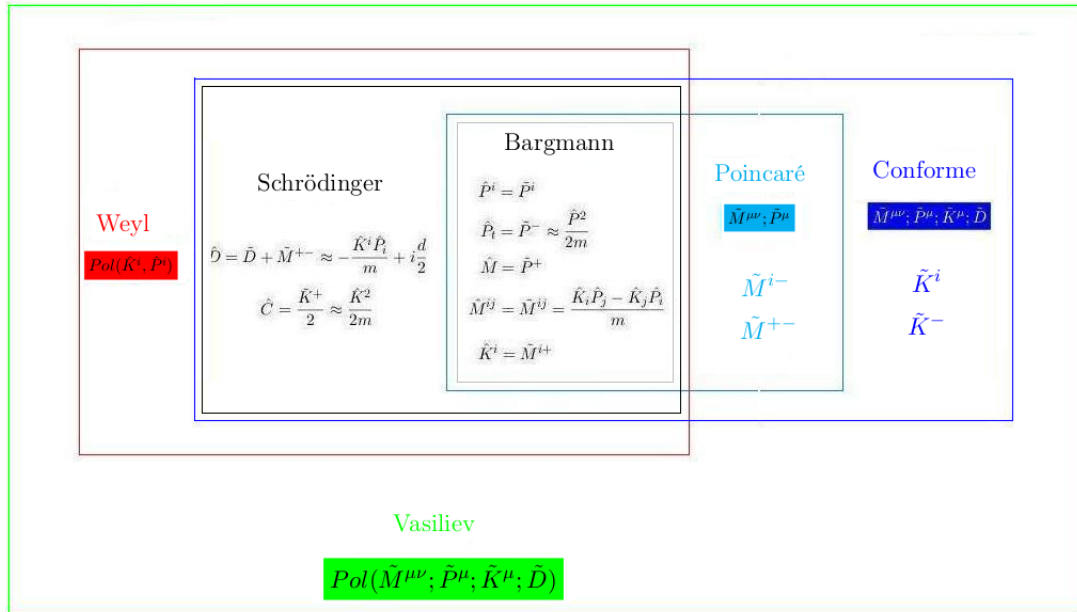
Weyl

$Pol(\hat{K}^i, \hat{P}^i)$

Schrödinger

$\hat{D} = \tilde{D} + \tilde{M}^{+-} \approx -\frac{\hat{K}^i \hat{P}_i}{m} + i\frac{d}{2}$

$\hat{C} = \frac{\tilde{K}^+}{2} \approx \frac{\hat{K}^2}{2m}$

Bargmann

$\hat{P}^i = \tilde{P}^i$

$\hat{P}_t = \tilde{P}^- \approx \frac{\hat{P}^2}{2m}$

$\hat{M} = \tilde{P}^+$

$\hat{M}^{ij} = \tilde{M}^{ij} = \frac{\hat{K}_i \hat{P}_j - \hat{K}_j \hat{P}_i}{m}$

$\hat{K}^i = \tilde{M}^{i+}$

Poincaré

$\tilde{M}^{\mu\nu}; \tilde{P}^\mu$

$\tilde{M}^{i-}$

$\tilde{M}^{+-}$

Conforme

$\tilde{M}^{\mu\nu}; \tilde{P}^\mu; \tilde{K}^\mu; \tilde{D}$

$\tilde{K}^i$

$\tilde{K}^-$

Vasiliev

$Pol(\tilde{M}^{\mu\nu}; \tilde{P}^\mu; \tilde{K}^\mu; \tilde{D})$